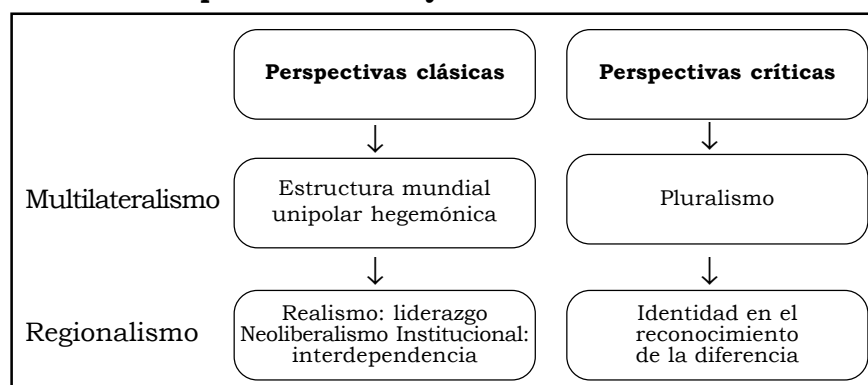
Perspectivas clásicas

Perspectivas críticas

Multilateralismo

Estructura mundial unipolar hegemónica

Pluralismo

Regionalismo

Realismo: liderazgo Neoliberalismo Institucional: interdependencia

Identidad en el reconocimiento de la diferencia